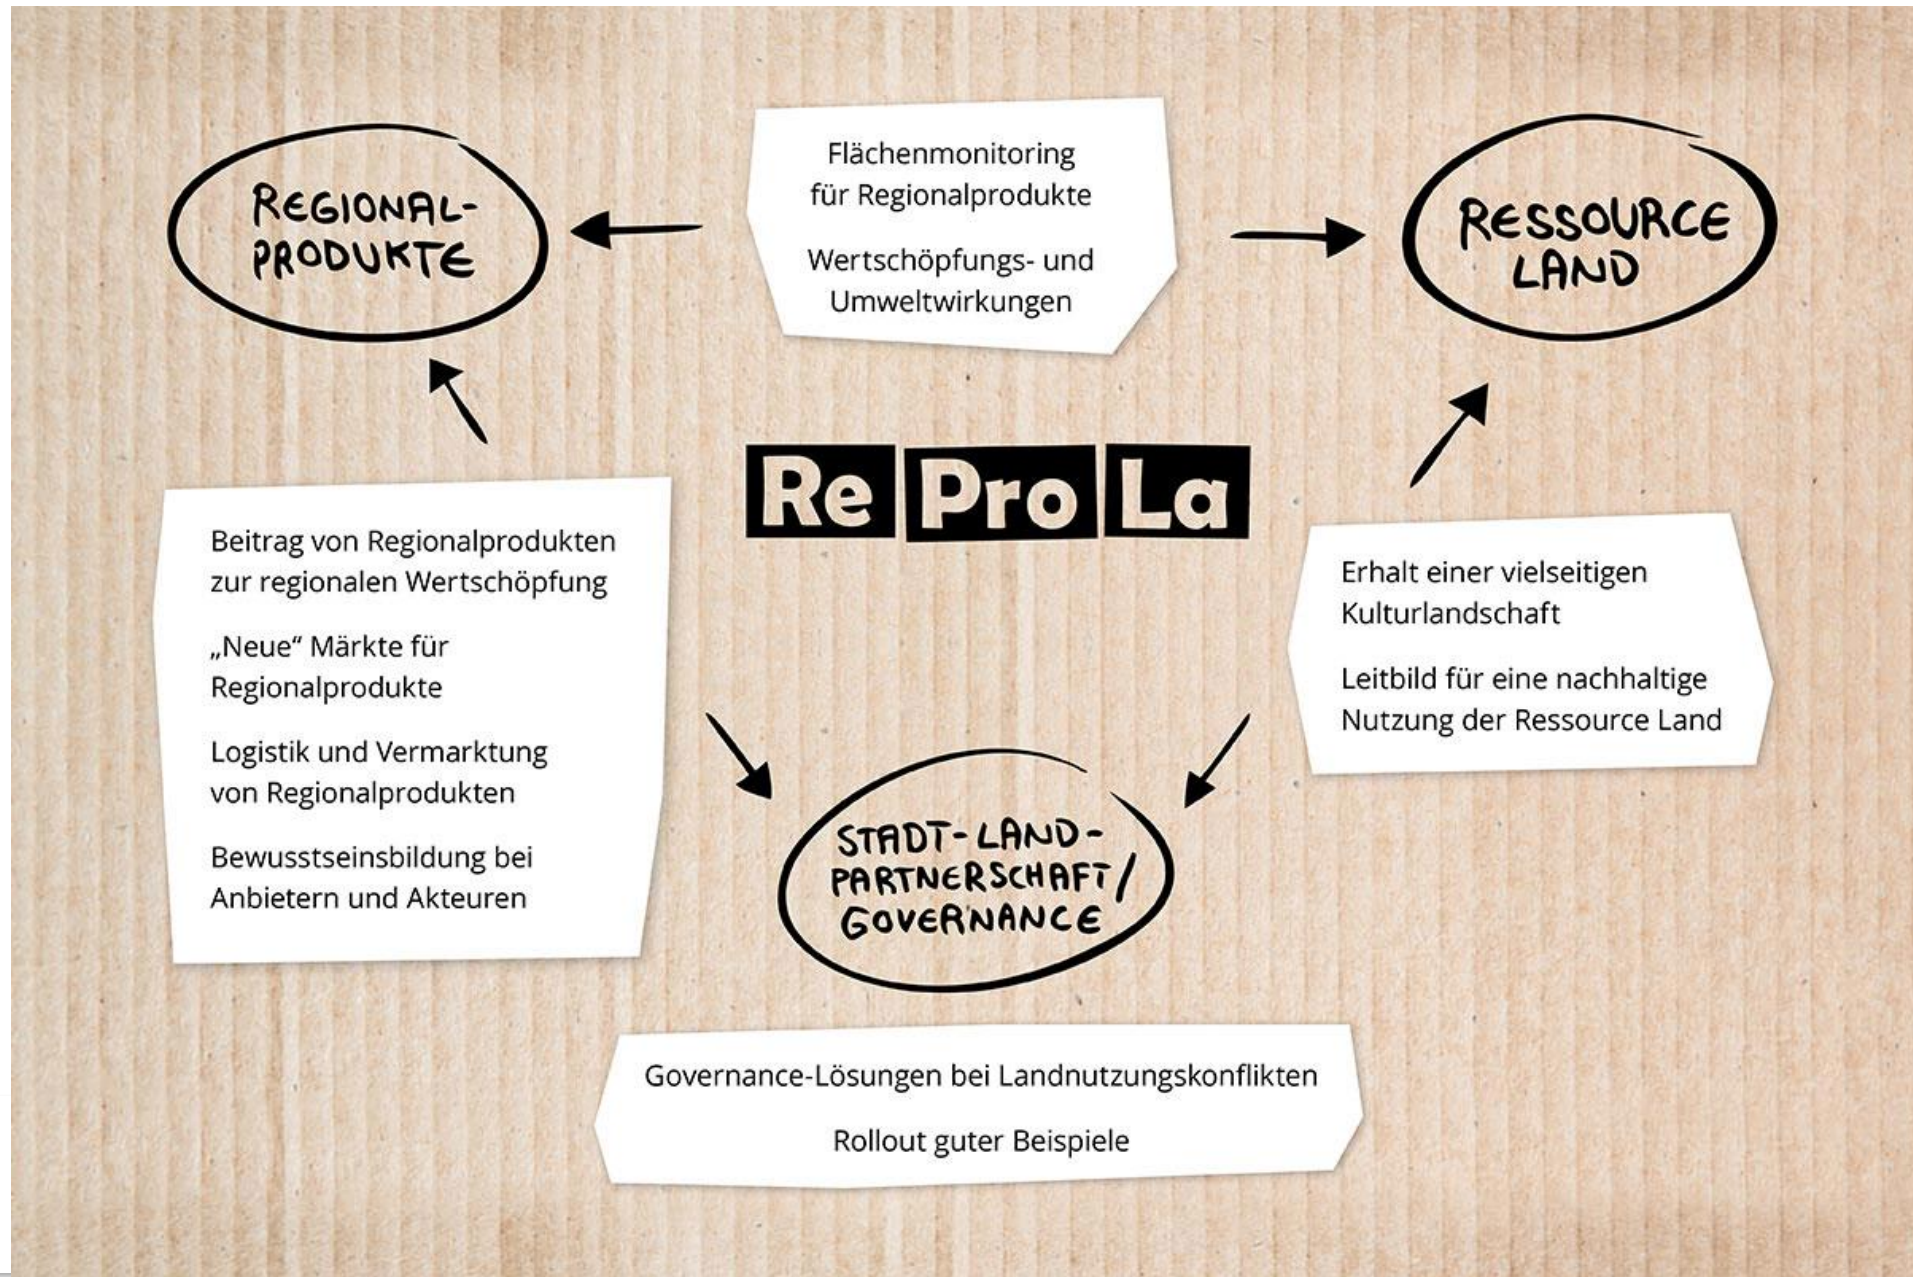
REGIONALPRODUKTE

Flächenmonitoring für Regionalprodukte

Wertschöpfungs- und Umweltwirkungen

RESSOURCE LAND

Re Pro La

Beitrag von Regionalprodukten zur regionalen Wertschöpfung

„Neue“ Märkte für Regionalprodukte

Logistik und Vermarktung von Regionalprodukten

Bewusstseinsbildung bei Anbietern und Akteuren

Erhalt einer vielseitigen Kulturlandschaft

Leitbild für eine nachhaltige Nutzung der Ressource Land

STADT-LAND-PARTNERSCHAFT/ GOVERNANCE

Governance-Lösungen bei Landnutzungskonflikten

Rollout guter Beispiele